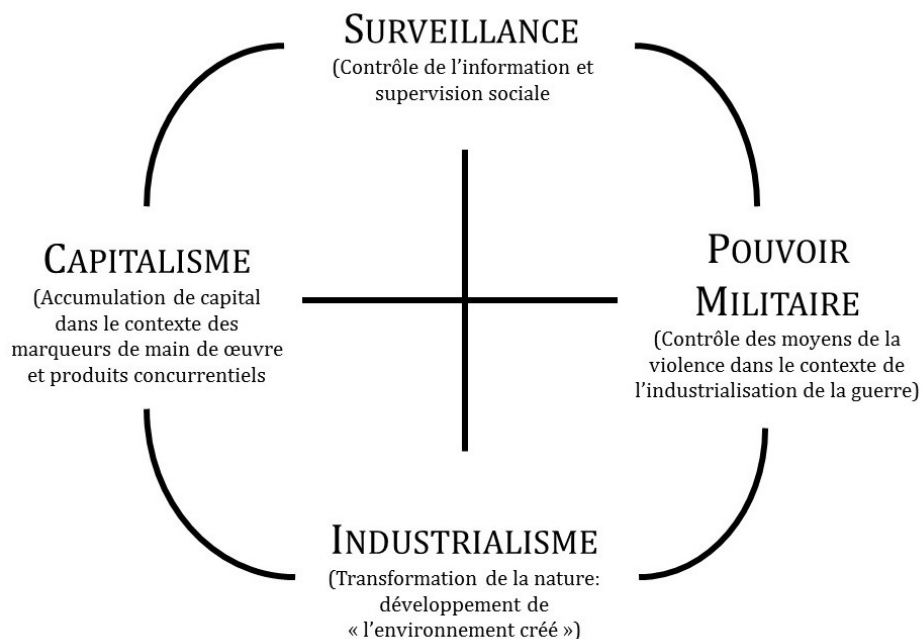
SURVEILLANCE
(Contrôle de l'information et supervision sociale

CAPITALISME
(Accumulation de capital dans le contexte des marqueurs de main de œuvre et produits concurrentiels

POUVOIR MILITAIRE
(Contrôle des moyens de la violence dans le contexte de l'industrialisation de la guerre)

INDUSTRIALISME
(Transformation de la nature: développement de « l'environnement créé »)